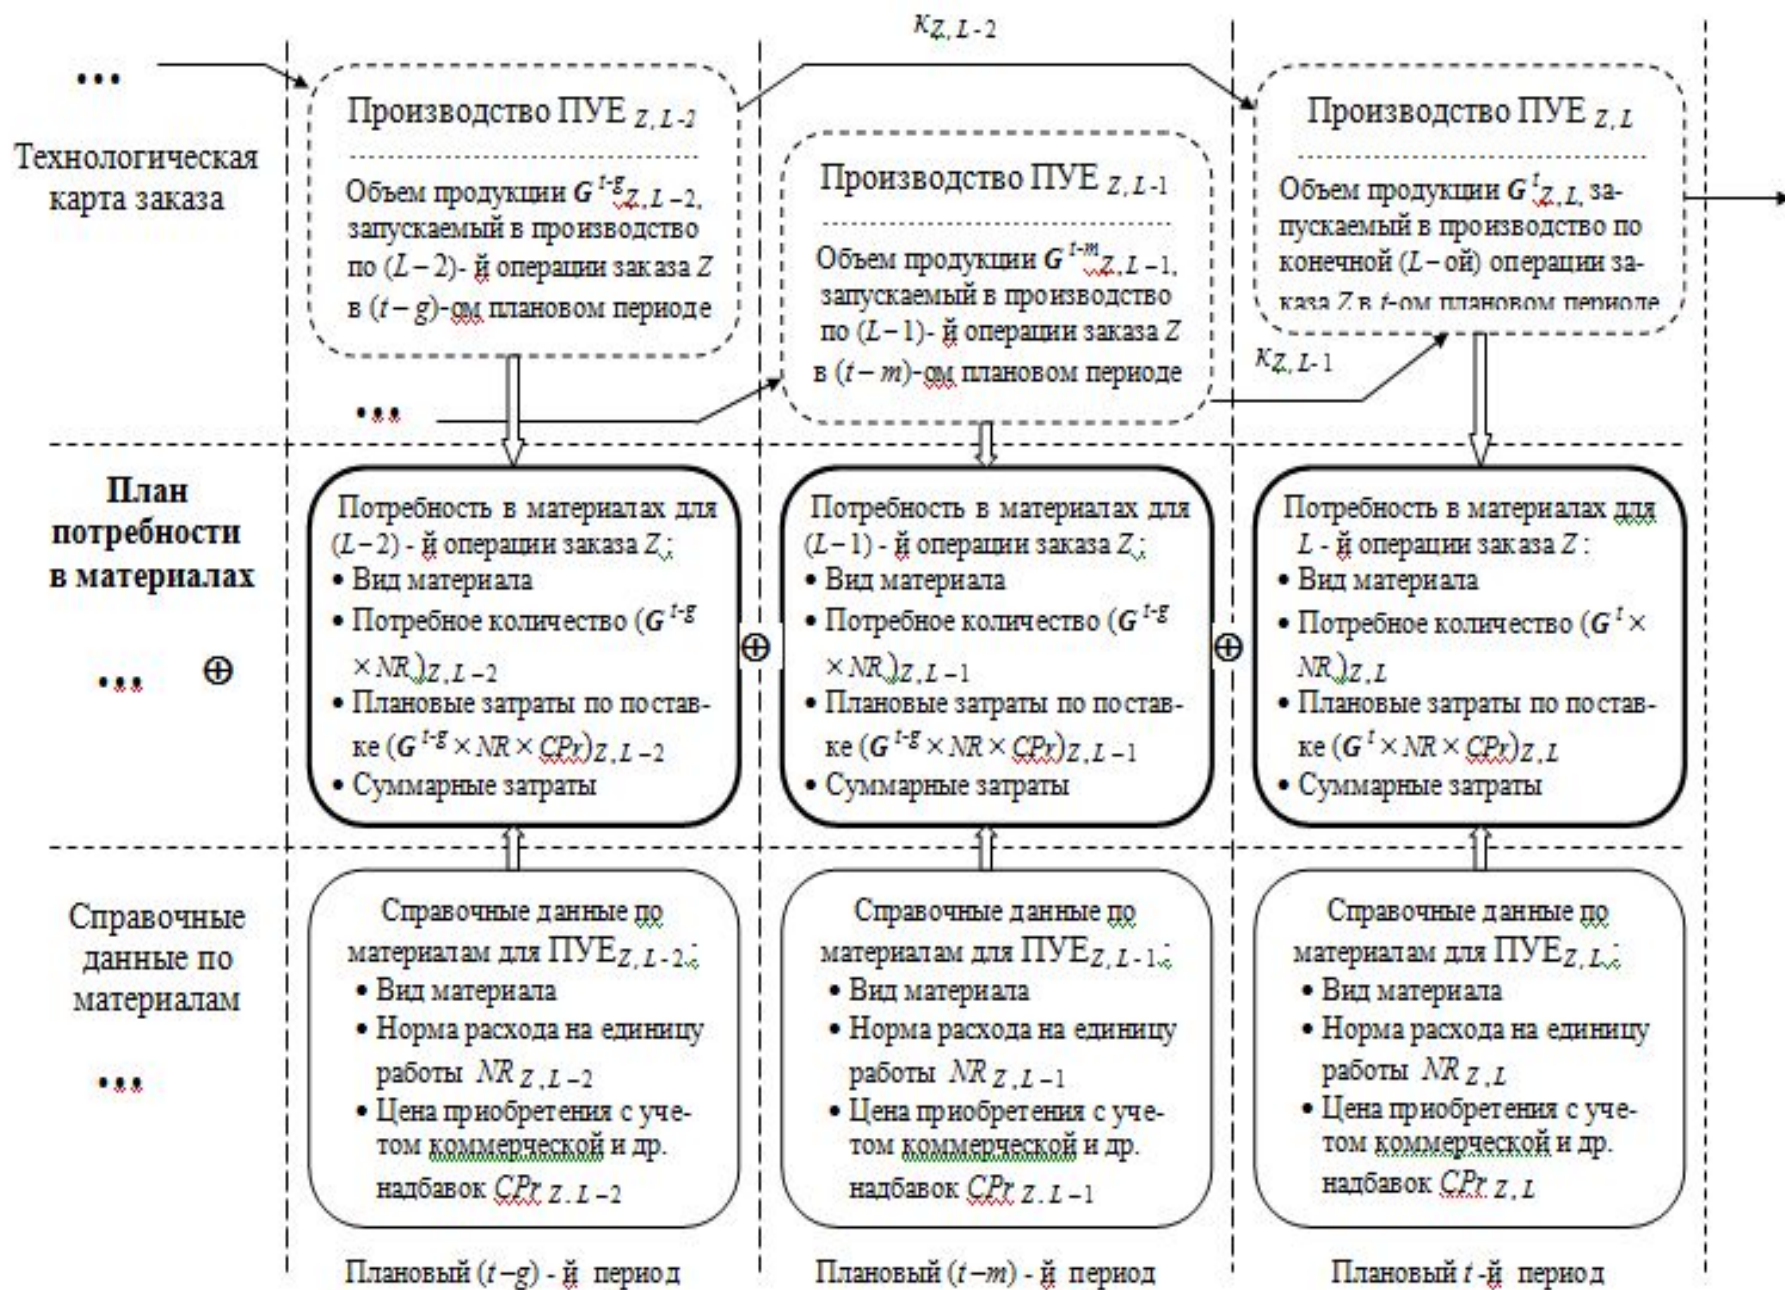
$\kappa_{Z,L-2}$

...

Технологическая карта заказа

Производство ПУЕ $_{Z,L-2}$

Объем продукции $G^{t-g}_{Z,L-2}$, запускаемый в производство по $(L-2)$- й операции заказа $Z$ в $(t-g)$-ом плановом периоде

...

Производство ПУЕ $_{Z,L-1}$

Объем продукции $G^{t-m}_{Z,L-1}$, запускаемый в производство по $(L-1)$- й операции заказа $Z$ в $(t-m)$-ом плановом периоде

Производство ПУЕ $_{Z,L}$

Объем продукции $G^{t}_{Z,L}$, запускаемый в производство по конечной $(L-$ой$)$ операции заказа $Z$ в $t$-ом плановом периоде

$\kappa_{Z,L-1}$

План потребности в материалах

... $\oplus$

Потребность в материалах для $(L-2)$ - й операции заказа $Z$:
• Вид материала
• Потребное количество $(G^{t-g} \times NR)_{Z,L-2}$
• Плановые затраты по поставке $(G^{t-g} \times NR \times CPr)_{Z,L-2}$
• Суммарные затраты

$\oplus$

Потребность в материалах для $(L-1)$ - й операции заказа $Z$:
• Вид материала
• Потребное количество $(G^{t-g} \times NR)_{Z,L-1}$
• Плановые затраты по поставке $(G^{t-g} \times NR \times CPr)_{Z,L-1}$
• Суммарные затраты

$\oplus$

Потребность в материалах для $L$ - й операции заказа $Z$:
• Вид материала
• Потребное количество $(G^{t} \times NR)_{Z,L}$
• Плановые затраты по поставке $(G^{t} \times NR \times CPr)_{Z,L}$
• Суммарные затраты

Справочные данные по материалам

...

Справочные данные по материалам для ПУЕ$_{Z,L-2}$:
• Вид материала
• Норма расхода на единицу работы $NR_{Z,L-2}$
• Цена приобретения с учетом коммерческой и др. надбавок $CPr_{Z,L-2}$

Справочные данные по материалам для ПУЕ$_{Z,L-1}$:
• Вид материала
• Норма расхода на единицу работы $NR_{Z,L-1}$
• Цена приобретения с учетом коммерческой и др. надбавок $CPr_{Z,L-1}$

Справочные данные по материалам для ПУЕ$_{Z,L}$:
• Вид материала
• Норма расхода на единицу работы $NR_{Z,L}$
• Цена приобретения с учетом коммерческой и др. надбавок $CPr_{Z,L}$

Плановый $(t-g)$ - й период

Плановый $(t-m)$ - й период

Плановый $t$ -й период